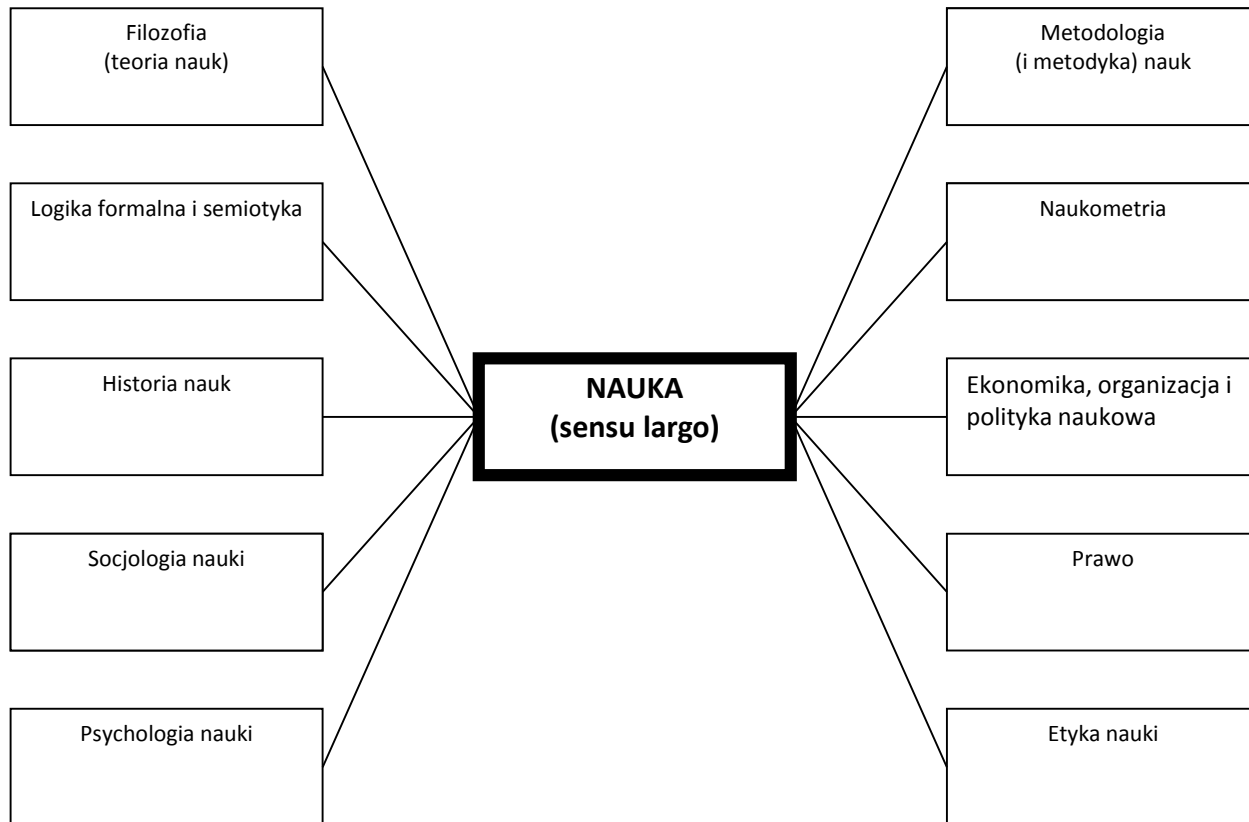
Filozofia
(teoria nauk)

Logika formalna i semiotyka

Historia nauk

Socjologia nauki

Psychologia nauki

NAUKA
(sensu largo)

Metodologia
(i metodyka) nauk

Naukometria

Ekonomika, organizacja i polityka naukowa

Prawo

Etyka nauki